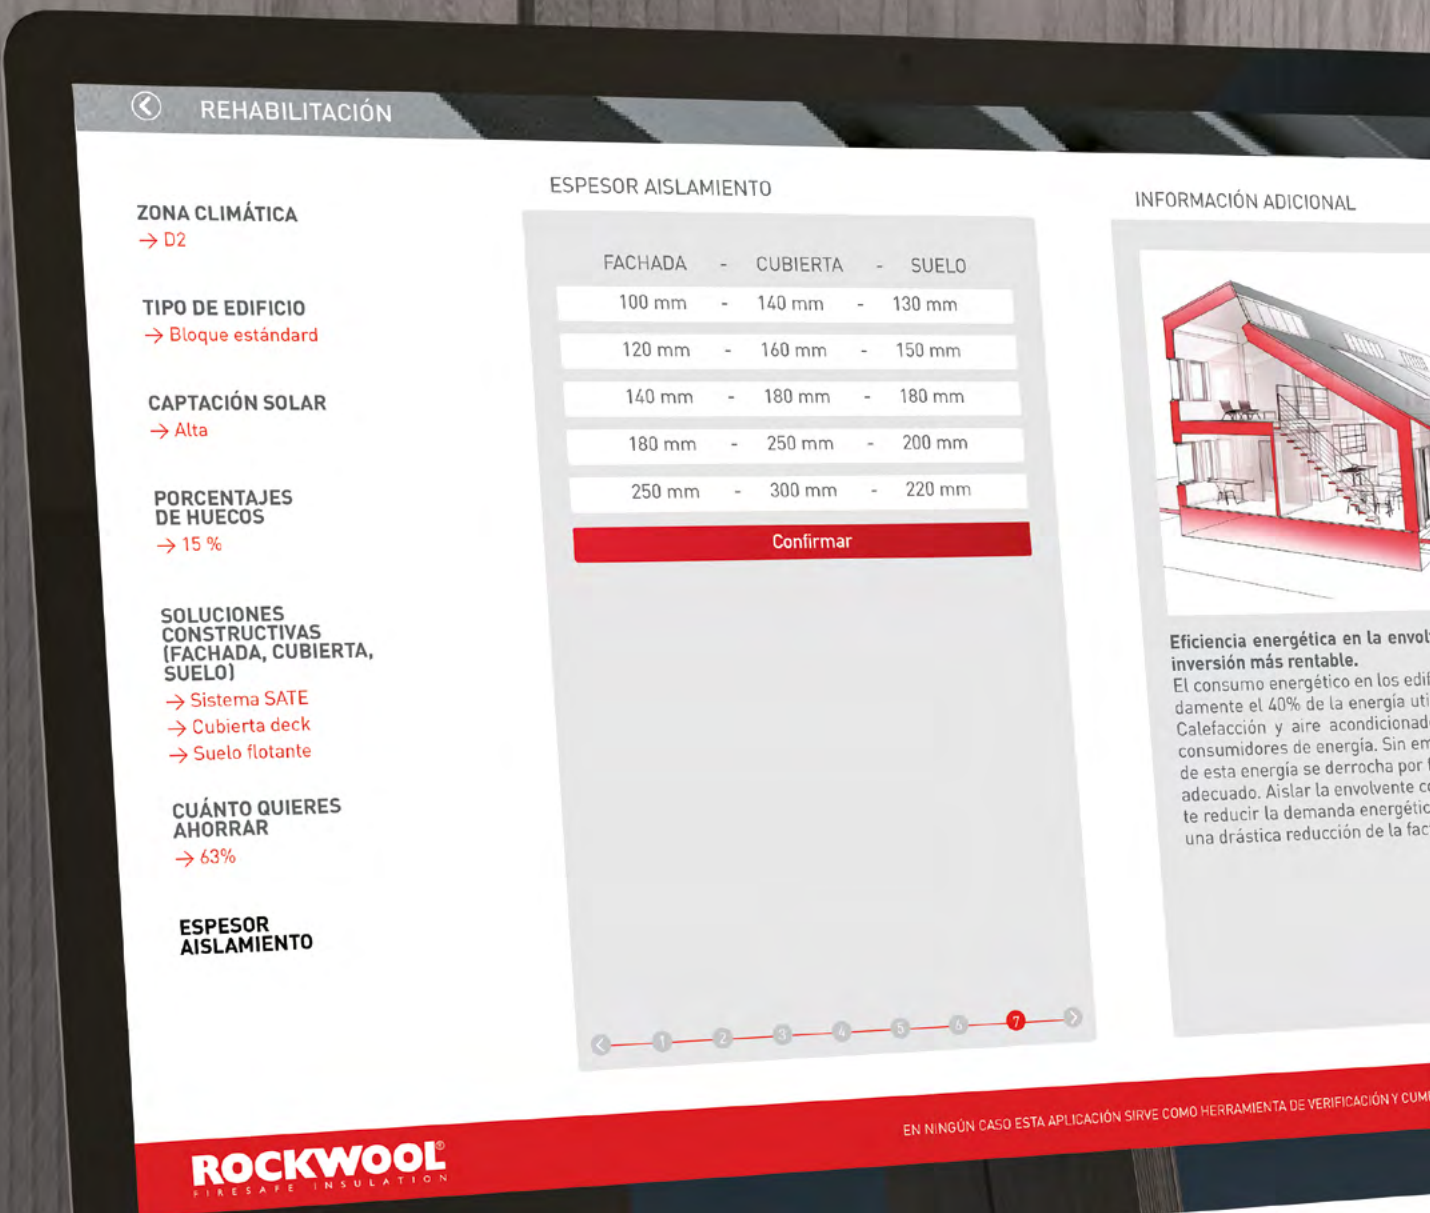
REHABILITACIÓN

ZONA CLIMÁTICA
→ D2

TIPO DE EDIFICIO
→ Bloque estándard

CAPTACIÓN SOLAR
→ Alta

PORCENTAJES DE HUECOS
→ 15 %

SOLUCIONES CONSTRUCTIVAS (FACHADA, CUBIERTA, SUELO)
→ Sistema SATE
→ Cubierta deck
→ Suelo flotante

CUÁNTO QUIERES AHORRAR
→ 63%

ESPESOR AISLAMIENTO

ESPESOR AISLAMIENTO

| FACHADA | - | CUBIERTA | - | SUELO |
|---|---|---|---|---|
| 100 mm | - | 140 mm | - | 130 mm |
| 120 mm | - | 160 mm | - | 150 mm |
| 140 mm | - | 180 mm | - | 180 mm |
| 180 mm | - | 250 mm | - | 200 mm |
| 250 mm | - | 300 mm | - | 220 mm |

Confirmar

1 2 3 4 5 6 7

INFORMACIÓN ADICIONAL

Eficiencia energética en la envol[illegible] inversión más rentable.
El consumo energético en los edif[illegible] damente el 40% de la energía uti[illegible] Calefacción y aire acondicionad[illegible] consumidores de energía. Sin em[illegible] de esta energía se derrocha por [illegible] adecuado. Aislar la envolvente c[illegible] te reducir la demanda energétic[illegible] una drástica reducción de la fac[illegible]

EN NINGÚN CASO ESTA APLICACIÓN SIRVE COMO HERRAMIENTA DE VERIFICACIÓN Y CUM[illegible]

ROCKWOOL®
FIRESAFE INSULATION